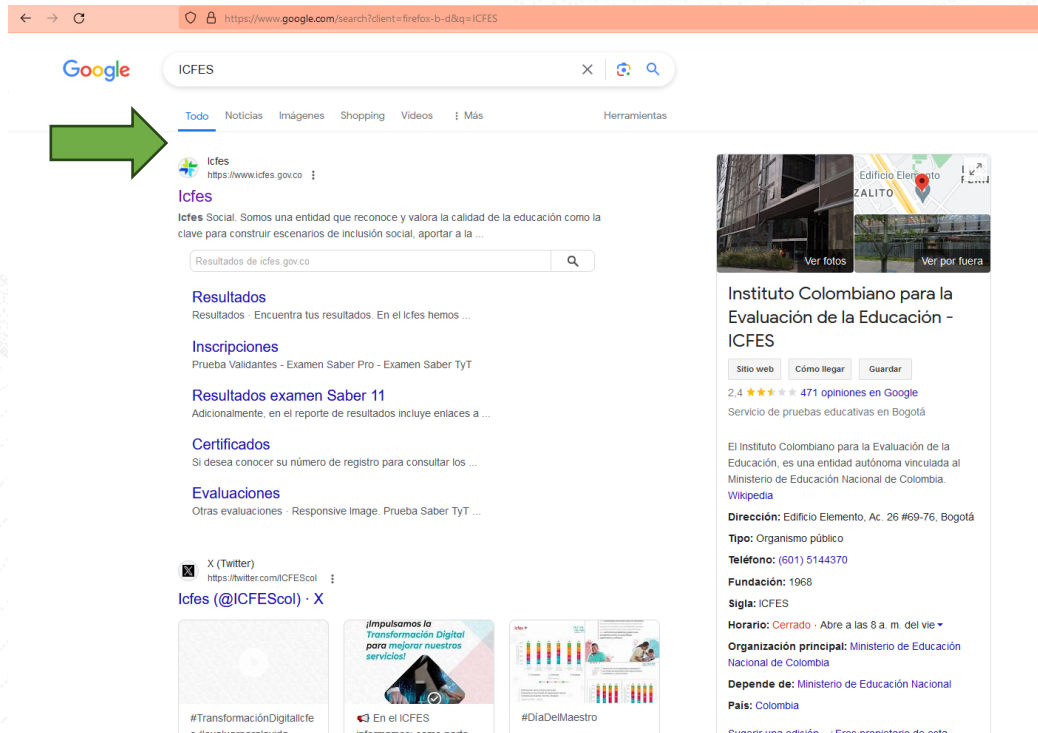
https://www.google.com/search?client=firefox-b-d&q=ICFES

Google

ICFES

Todo Noticias Imágenes Shopping Videos ⋮ Más Herramientas

Icfes
https://www.icfes.gov.co ⋮

Icfes

Icfes Social. Somos una entidad que reconoce y valora la calidad de la educación como la clave para construir escenarios de inclusión social, aportar a la ...

Resultados de icfes.gov.co

Resultados
Resultados · Encuentra tus resultados. En el Icfes hemos ...

Inscripciones
Prueba Validantes - Examen Saber Pro - Examen Saber TyT

Resultados examen Saber 11
Adicionalmente, en el reporte de resultados incluye enlaces a ...

Certificados
Si desea conocer su número de registro para consultar los ...

Evaluaciones
Otras evaluaciones · Responsive Image. Prueba Saber TyT ...

X (Twitter)
https://twitter.com/ICFEScol ⋮

Icfes (@ICFEScol) · X

¡Impulsamos la Transformación Digital para mejorar nuestros servicios!

#TransformaciónDigitalIcfe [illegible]

En el ICFES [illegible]

#DiaDelMaestro

Ver fotos

Ver por fuera

Edificio Elemento

ZALITO

Instituto Colombiano para la Evaluación de la Educación - ICFES

Sitio web Cómo llegar Guardar

2,4 ★★★★★ 471 opiniones en Google

Servicio de pruebas educativas en Bogotá

El Instituto Colombiano para la Evaluación de la Educación, es una entidad autónoma vinculada al Ministerio de Educación Nacional de Colombia. Wikipedia

Dirección: Edificio Elemento, Ac. 26 #69-76, Bogotá

Tipo: Organismo público

Teléfono: (601) 5144370

Fundación: 1968

Sigla: ICFES

Horario: Cerrado · Abre a las 8 a. m. del vie

Organización principal: Ministerio de Educación Nacional de Colombia

Depende de: Ministerio de Educación Nacional

País: Colombia

Sugerir una edición · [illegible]